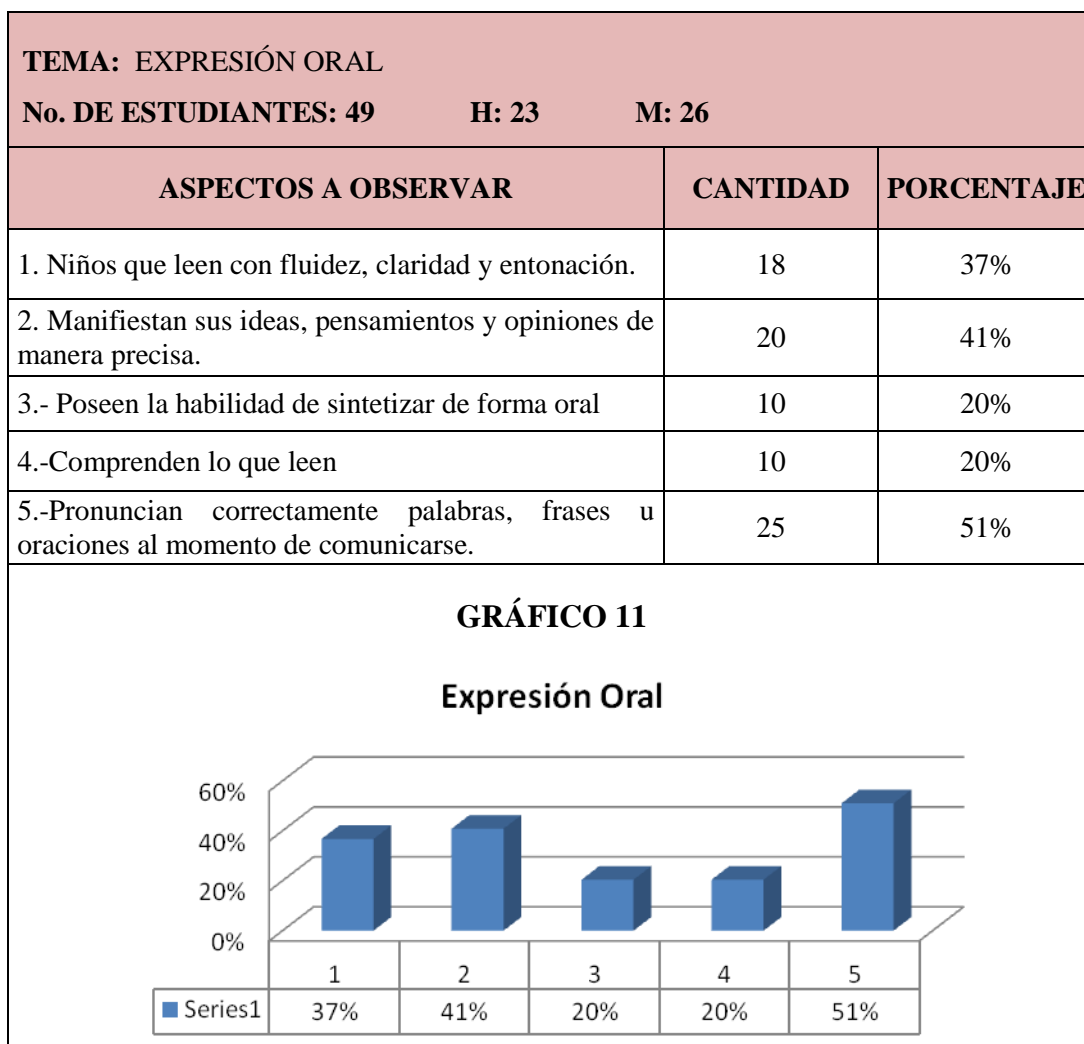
**TEMA:** EXPRESIÓN ORAL

**No. DE ESTUDIANTES: 49 H: 23 M: 26**

| ASPECTOS A OBSERVAR | CANTIDAD | PORCENTAJE |
|---|---|---|
| 1. Niños que leen con fluidez, claridad y entonación. | 18 | 37% |
| 2. Manifiestan sus ideas, pensamientos y opiniones de manera precisa. | 20 | 41% |
| 3.- Poseen la habilidad de sintetizar de forma oral | 10 | 20% |
| 4.-Comprenden lo que leen | 10 | 20% |
| 5.-Pronuncian correctamente palabras, frases u oraciones al momento de comunicarse. | 25 | 51% |

**GRÁFICO 11**

Expresión Oral

60%
40%
20%
0%

| | 1 | 2 | 3 | 4 | 5 |
|---|---|---|---|---|---|
| Series1 | 37% | 41% | 20% | 20% | 51% |